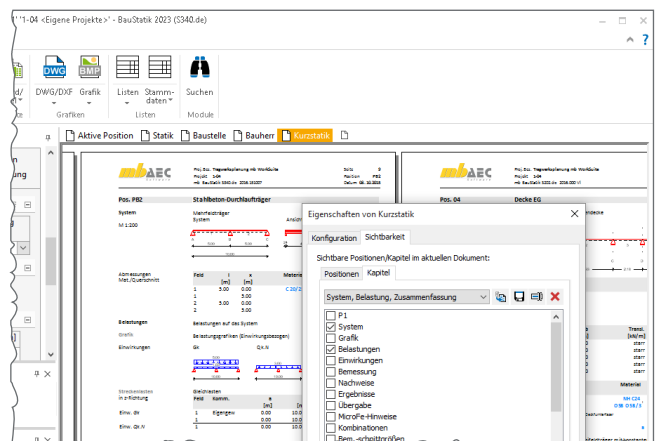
'1-04 <Eigene Projekte>' - BauStatik 2023 (S340.de)

DWG BMP
d/ DWG/DXF Grafik Listen Stammdaten Suchen
Grafiken Listen Module

Aktive Position Statik Baustelle Bauherr Kurzstatik

mb AEC
Proj. Bez. Tragwerksplanung mit Workflow
Projekt 1-04
mb BauStatik S340.de 2023.1620.07
Seite 9
Position PB2
Datum 08.08.2023

Pos. PB2 Stahlbeton-Durchlaufträger
System Mehrfeldträger System
M 1:200

Abmessungen Mat./Querschnitt
| Feld | l [m] | x [m] |
|---|---|---|
| 1 | 5.00 | 0.00 |
| 1 | | 5.00 |
| 2 | 5.00 | 0.00 |
| 2 | | 5.00 |

Belastungen Belastungen auf das System
Grafik Belastungsgrafiken (Einwirkungsbezogen)
Einwirkungen Gk Qk.N

Streckenlasten in z-Richtung Gleichlasten
| Feld | Komm. |
|---|---|
| Einw. Gk 1 | Eigengew |
| Einw. Qk.N 1 | |

mb AEC
Pos. 04 Decke EG

Eigenschaften von Kurzstatik
Konfiguration Sichtbarkeit
Sichtbare Positionen/Kapitel im aktuellen Dokument:
Positionen Kapitel
System, Belastung, Zusammenfassung
P1
System
Grafik
Belastungen
Einwirkungen
Bemessung
Nachweise
Ergebnisse
Übergabe
MicroFe-Hinweise
Kombinationen
Bem.-schnittgrößen